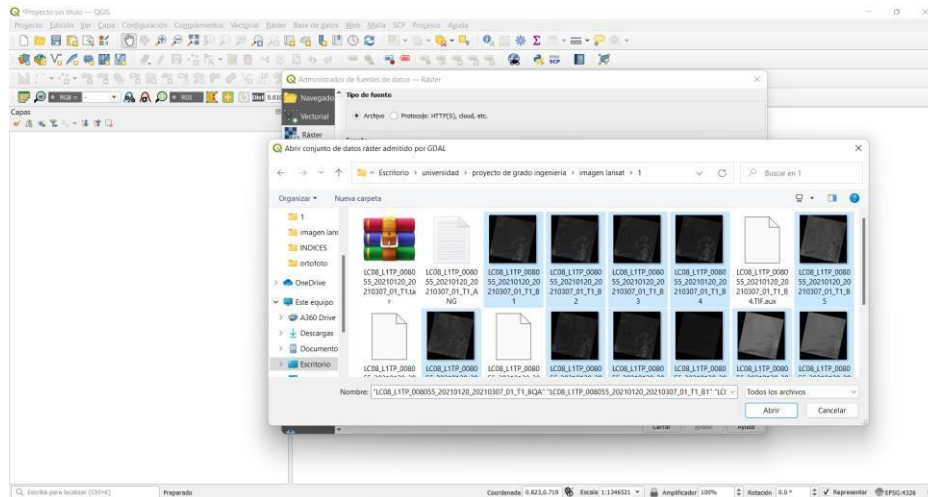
*Proyecto sin título — QGIS

Proyecto Edición Ver Capa Configuración Complementos Vectorial Ráster Base de datos Web Malla SCP Procesos Ayuda

Capas

Administrador de fuentes de datos — Ráster

Navegador
Vectorial
Ráster

Tipo de fuente
Archivo Protocolo: HTTP(S), cloud, etc.

Abrir conjunto de datos ráster admitido por GDAL

Escritorio › universidad › proyecto de grado ingenieria › imagen lansat › 1

Buscar en 1

Organizar ▾ Nueva carpeta

1
imagen lans
INDICES
ortofoto
OneDrive
Este equipo
A360 Drive
Descargas
Documento
Escritorio

LC08_L1TP_008055_20210120_20210307_01_T1.tar
LC08_L1TP_008055_20210120_20210307_01_T1_ANG
LC08_L1TP_008055_20210120_20210307_01_T1_B1
LC08_L1TP_008055_20210120_20210307_01_T1_B2
LC08_L1TP_008055_20210120_20210307_01_T1_B3
LC08_L1TP_008055_20210120_20210307_01_T1_B4
LC08_L1TP_008055_20210120_20210307_01_T1_B4.TIF.aux
LC08_L1TP_008055_20210120_20210307_01_T1_B5
LC08_L1TP_0080
LC08_L1TP_0080
LC08_L1TP_0080
LC08_L1TP_0080
LC08_L1TP_0080
LC08_L1TP_0080
LC08_L1TP_0080
LC08_L1TP_0080

Nombre: "LC08_L1TP_008055_20210120_20210307_01_T1_BQA" "LC08_L1TP_008055_20210120_20210307_01_T1_B1" "LC0

Todos los archivos

Abrir Cancelar

Cerrar Ayuda

Escriba para localizar (Ctrl+K)
Preparado
Coordenada 0.823,0.719 Escala 1:1346521 Amplificador 100% Rotación 0.0 ° Representar EPSG:4326